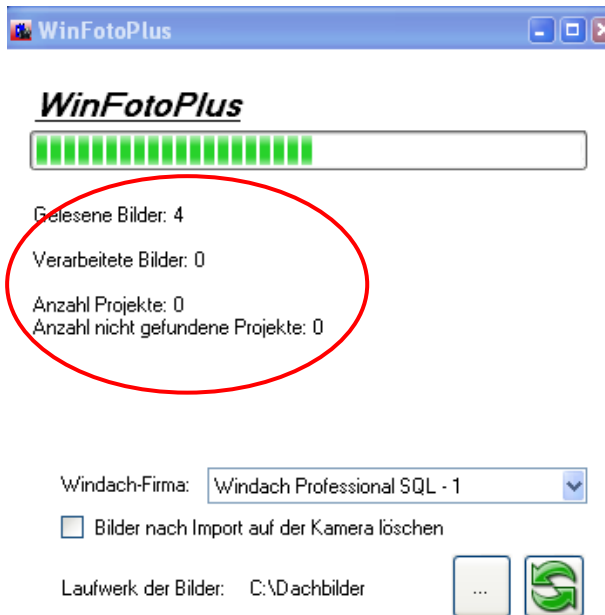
WinFotoPlus

WinFotoPlus

Gelesene Bilder: 4

Verarbeitete Bilder: 0

Anzahl Projekte: 0
Anzahl nicht gefundene Projekte: 0

Windach-Firma: Windach Professional SQL - 1

Bilder nach Import auf der Kamera löschen

Laufwerk der Bilder: C:\Dachbilder ...